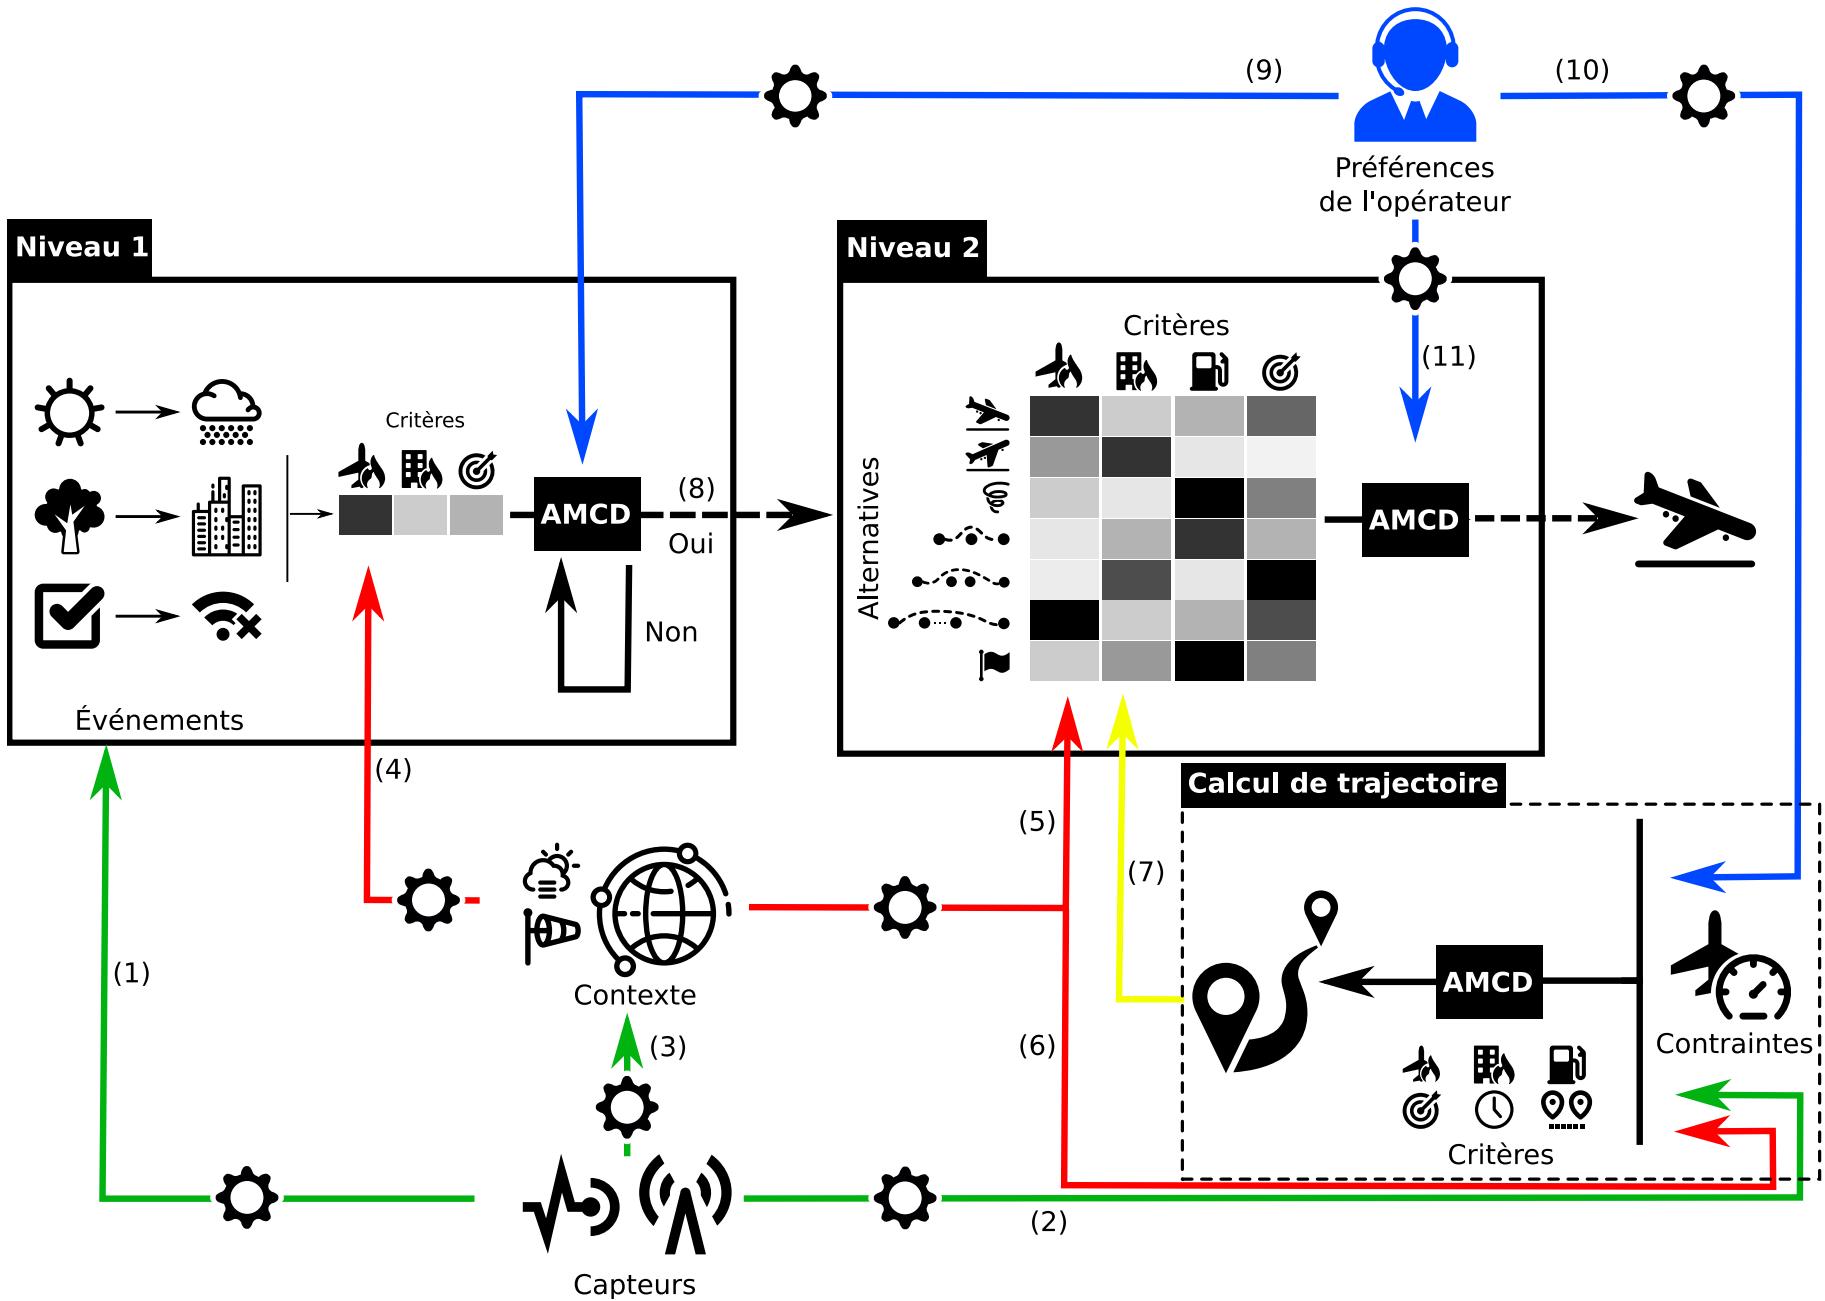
(9)
(10)
Préférences de l'opérateur

Niveau 1
Critères
AMCD
(8)
Oui
Non
Événements

Niveau 2
Critères
(11)
Alternatives
AMCD

(4)
(5)
(7)
Calcul de trajectoire
(1)
Contexte
AMCD
Contraintes
(3)
(6)
Critères
(2)
Capteurs